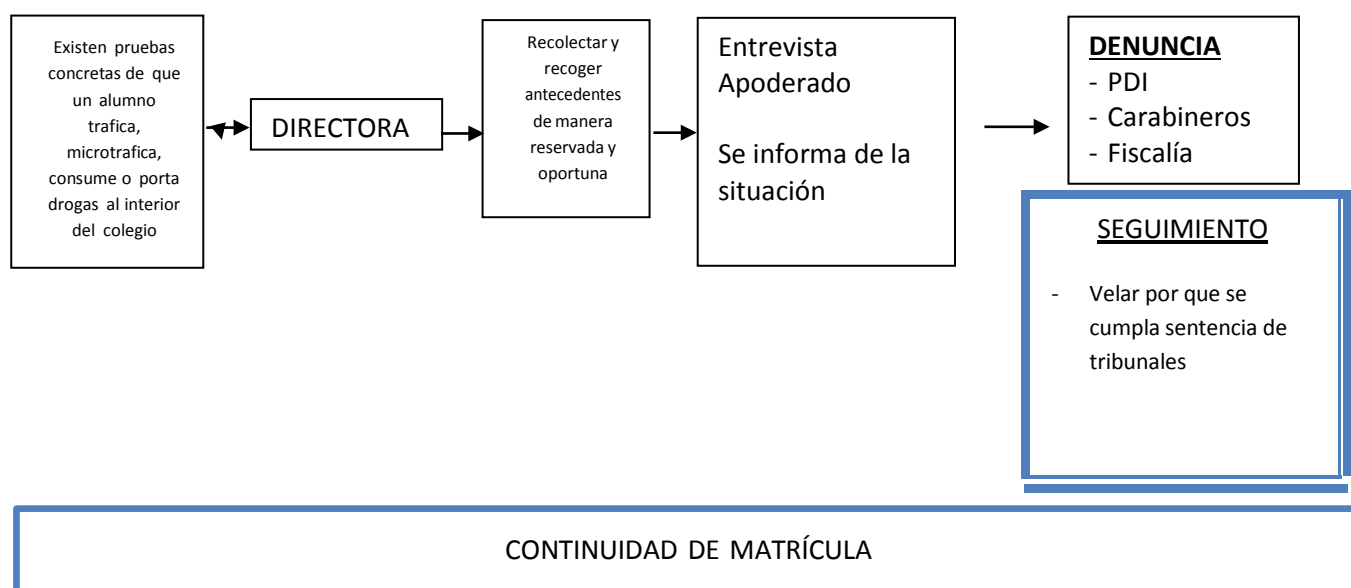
Existen pruebas concretas de que un alumno trafica, microtrafica, consume o porta drogas al interior del colegio

DIRECTORA

Recolectar y recoger antecedentes de manera reservada y oportuna

Entrevista Apoderado

Se informa de la situación

DENUNCIA
- PDI
- Carabineros
- Fiscalía

SEGUIMIENTO

- Velar por que se cumpla sentencia de tribunales

CONTINUIDAD DE MATRÍCULA